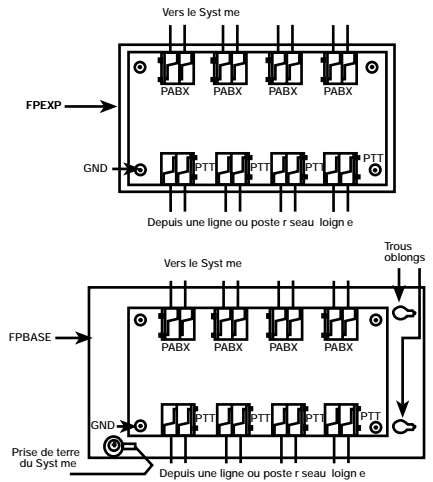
Vers le Syst me

PABX PABX PABX PABX

FPEXP

GND

PTT PTT PTT PTT

Depuis une ligne ou poste r seau loign e

Trous oblongs

Vers le Syst me

FPBASE

PABX PABX PABX PABX

GND

PTT PTT PTT PTT

Prise de terre du Syst me

Depuis une ligne ou poste r seau loign e